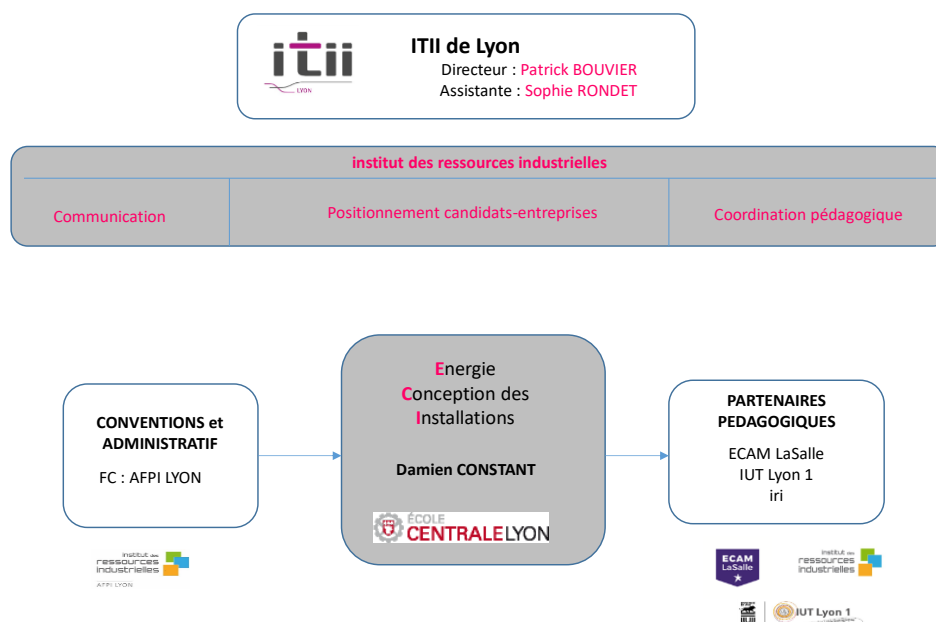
itii
LYON

ITII de Lyon
Directeur : Patrick BOUVIER
Assistante : Sophie RONDET

institut des ressources industrielles

| Communication | Positionnement candidats-entreprises | Coordination pédagogique |
|---|---|---|

CONVENTIONS et ADMINISTRATIF
FC : AFPI LYON

institut des ressources industrielles
AFPI LYON

Energie
Conception des
Installations

Damien CONSTANT

ÉCOLE CENTRALE LYON

PARTENAIRES PEDAGOGIQUES
ECAM LaSalle
IUT Lyon 1
iri

ECAM LaSalle

institut des ressources industrielles

IUT Lyon 1